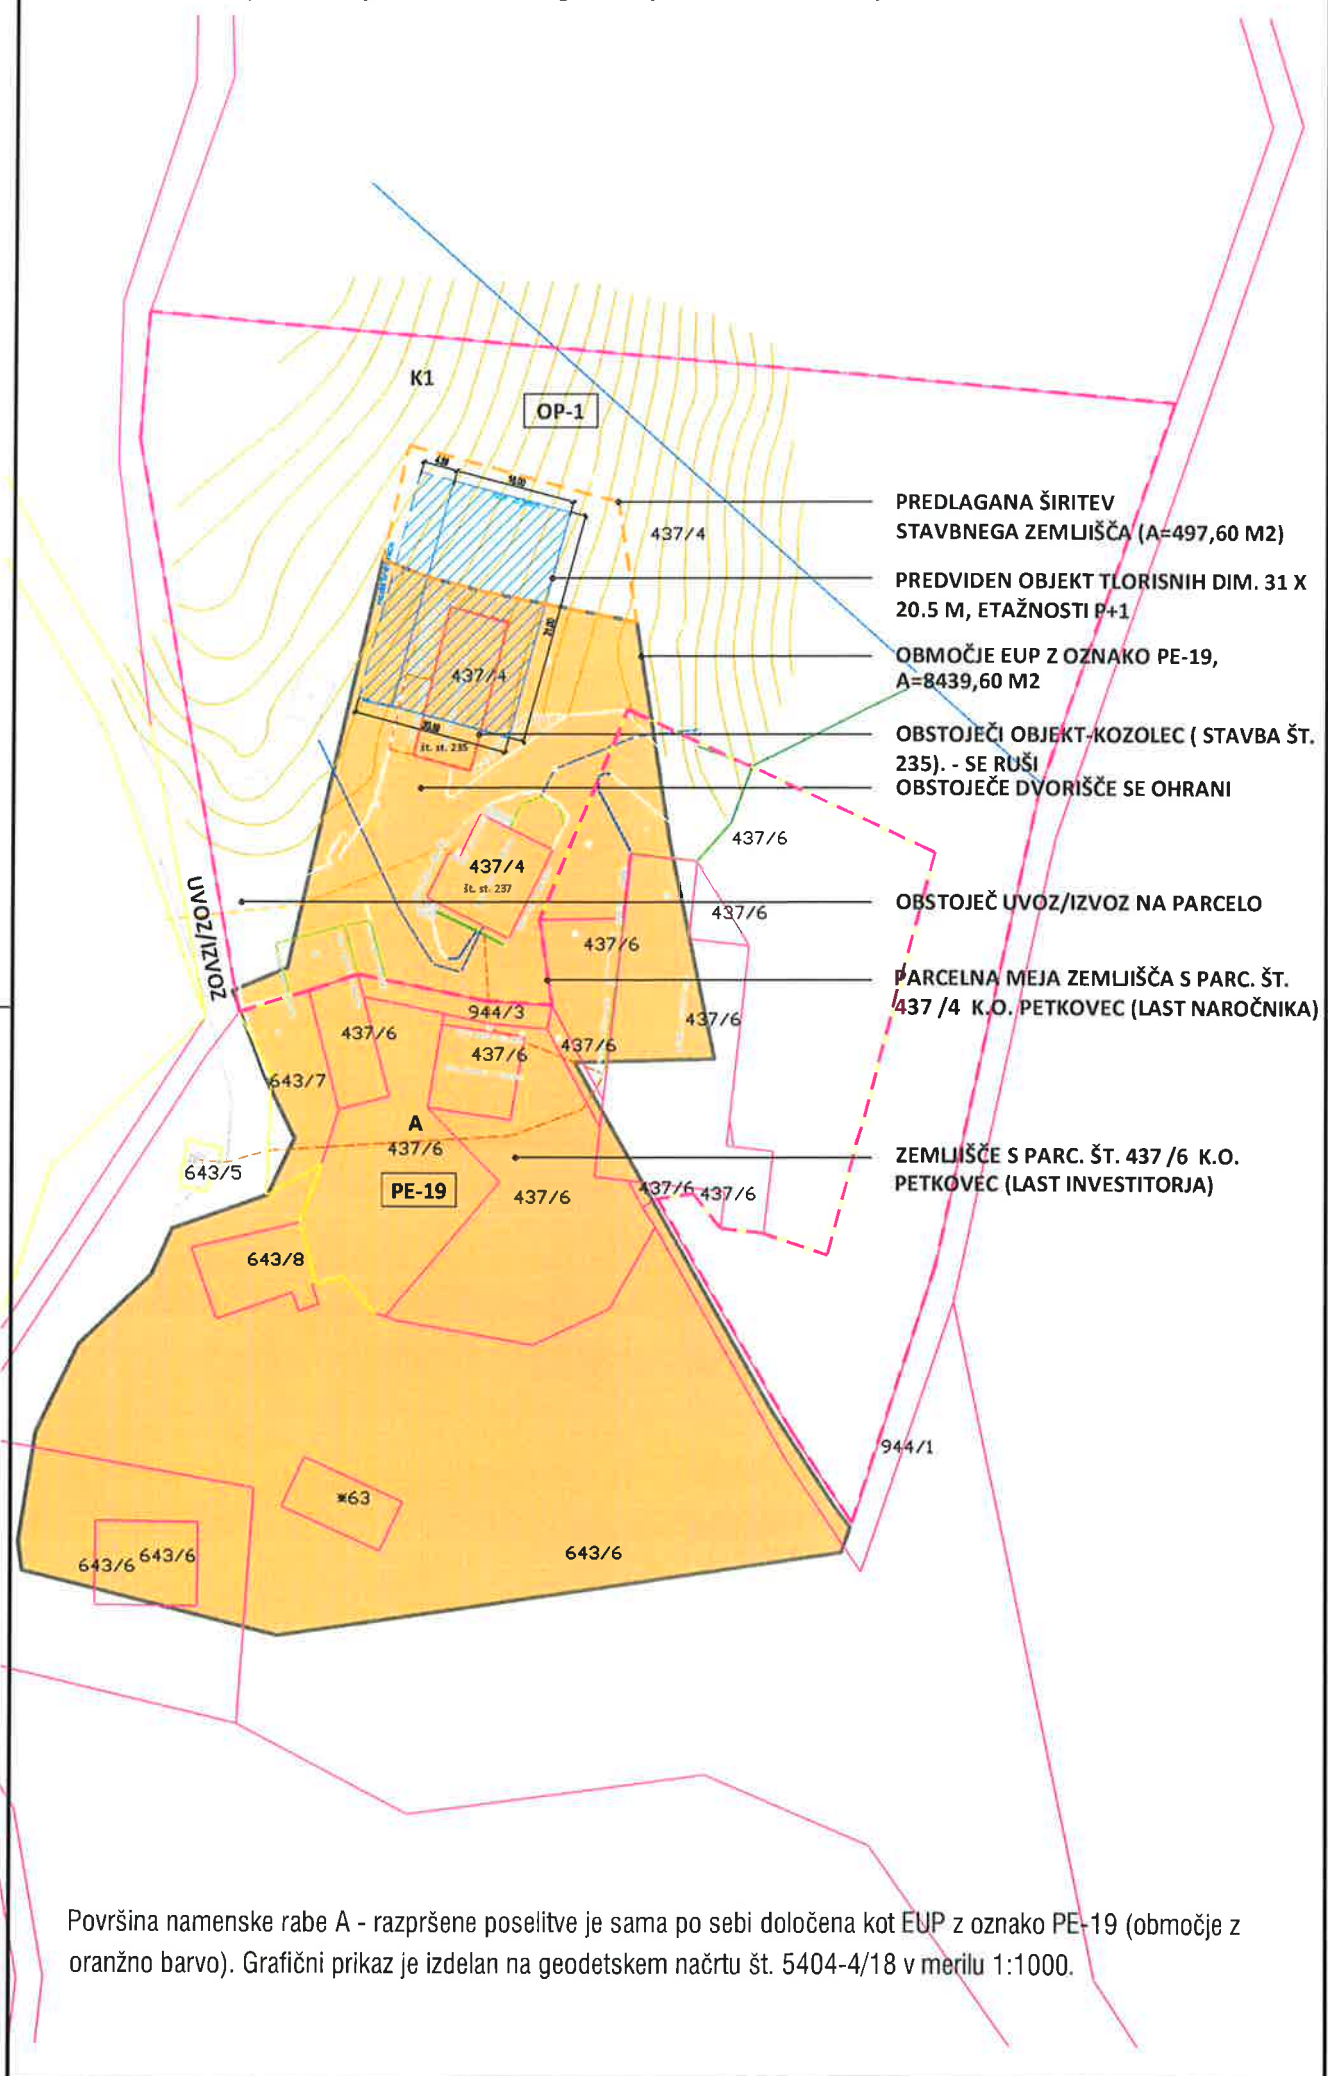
K1

OP-1

437/4

437/4

št. st. 235

437/4

št. st. 237

437/6

437/6

437/6

437/6

944/3

437/6

437/6

437/6

643/7

A

437/6

643/5

PE-19

437/6

437/6

437/6

643/8

944/1

63

643/6

643/6

643/6

UVOZ/IZVOZ

PREDLAGANA ŠIRITEV STAVBNEGA ZEMLJIŠČA (A=497,60 M2)

PREDVIDEN OBJEKT TLORISNIH DIM. 31 X 20.5 M, ETAŽNOSTI P+1

OBMOČJE EUP Z OZNAKO PE-19, A=8439,60 M2

OBSTOJEČI OBJEKT-KOZOLEC ( STAVBA ŠT. 235). - SE RUŠI

OBSTOJEČE DVORIŠČE SE OHRANI

OBSTOJEČ UVOZ/IZVOZ NA PARCELO

PARCELNA MEJA ZEMLJIŠČA S PARC. ŠT. 437 /4 K.O. PETKOVEC (LAST NAROČNIKA)

ZEMLJIŠČE S PARC. ŠT. 437 /6 K.O. PETKOVEC (LAST INVESTITORJA)

Površina namenske rabe A - razpršene poselitve je sama po sebi določena kot EUP z oznako PE-19 (območje z oranžno barvo). Grafični prikaz je izdelan na geodetskem načrtu št. 5404-4/18 v merilu 1:1000.